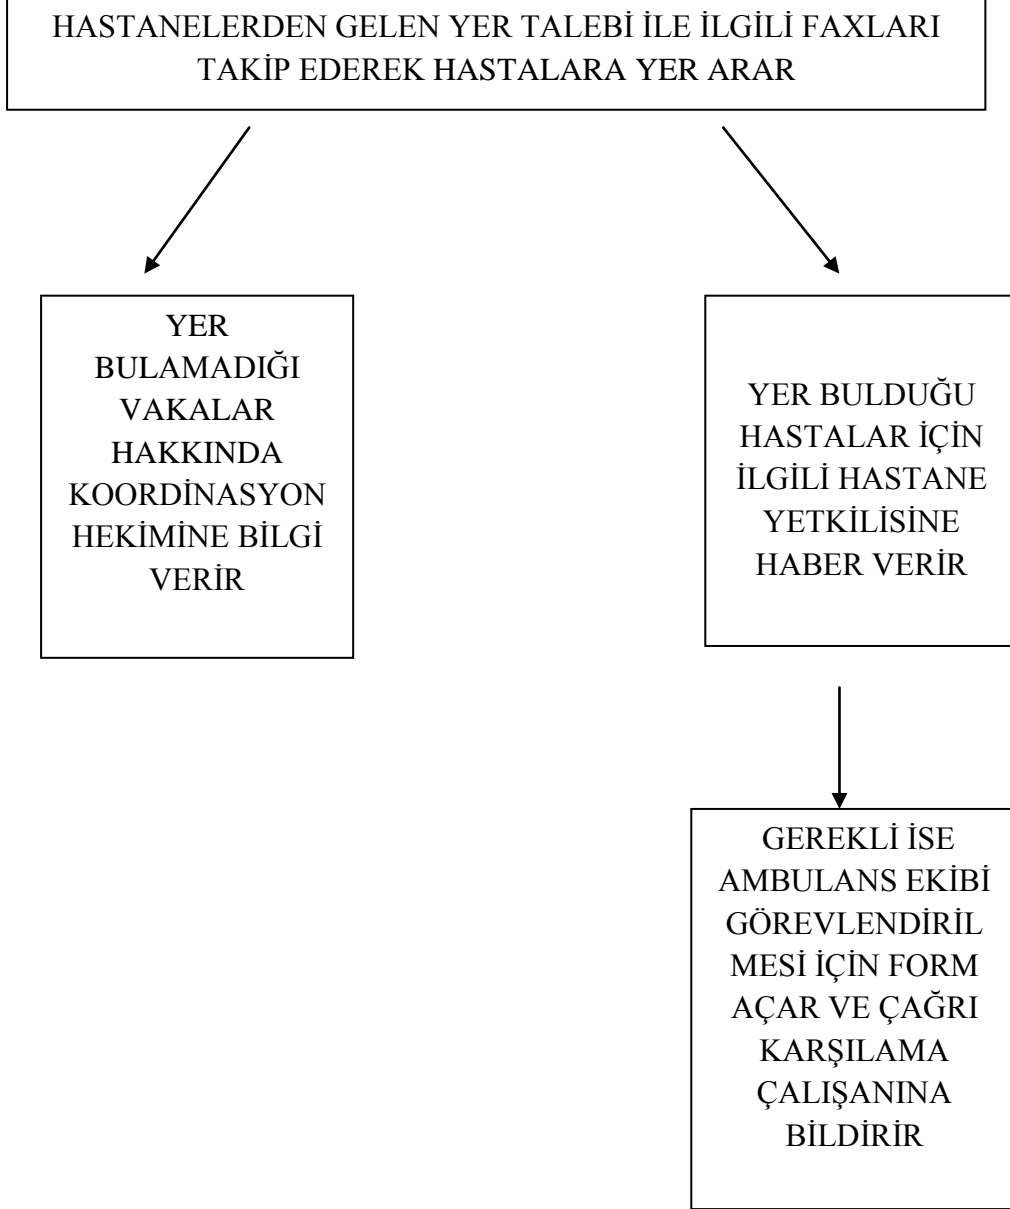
HASTANELERDEN GELEN YER TALEBİ İLE İLGİLİ FAXLARI TAKİP EDEREK HASTALARA YER ARAR

YER BULAMADIĞI VAKALAR HAKKINDA KOORDİNASYON HEKİMİNE BİLGİ VERİR

YER BULDUĞU HASTALAR İÇİN İLGİLİ HASTANE YETKİLİSİNE HABER VERİR

GEREKLİ İSE AMBULANS EKİBİ GÖREVLENDİRİLMESİ İÇİN FORM AÇAR VE ÇAĞRI KARŞILAMA ÇALIŞANINA BİLDİRİR